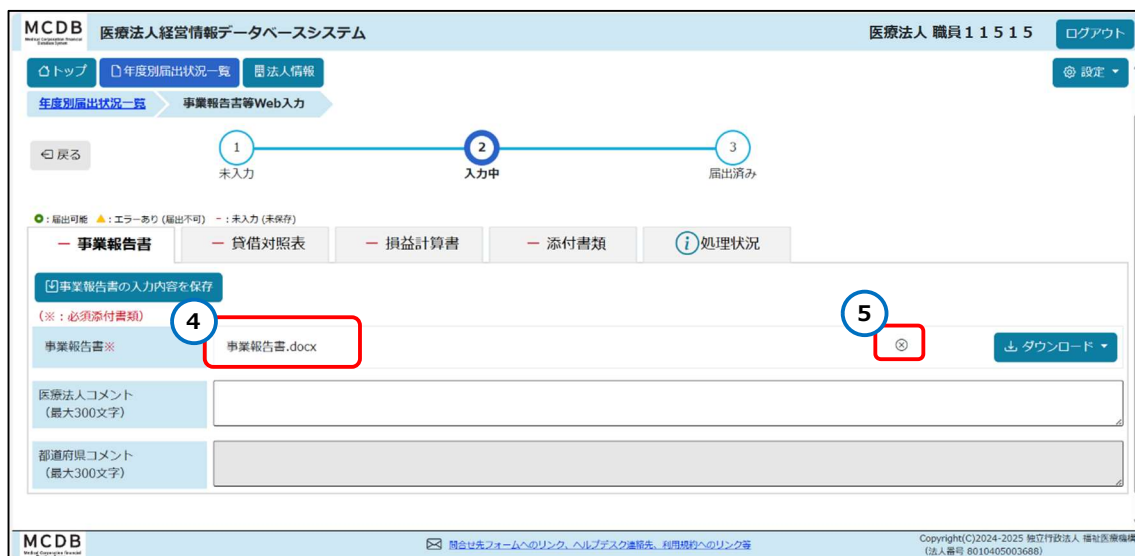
MCDB
Medical Corporation Financial Database System
医療法人経営情報データベースシステム
医療法人 職員11515
ログアウト

トップ
年度別届出状況一覧
法人情報
設定

年度別届出状況一覧
事業報告書等Web入力

戻る
1
未入力
2
入力中
3
届出済み

○：届出可能 ▲：エラーあり（届出不可） －：未入力（未保存）

－ 事業報告書
－ 貸借対照表
－ 損益計算書
－ 添付書類
i 処理状況

事業報告書の入力内容を保存
（※：必須添付書類）
4
5
事業報告書※
事業報告書.docx
⊗
ダウンロード
医療法人コメント
（最大300文字）
都道府県コメント
（最大300文字）

MCDB
Medical Corporation Financial
問合せ先フォームへのリンク、ヘルプデスク連絡先、利用規約へのリンク等
Copyright(C)2024-2025 独立行政法人 福祉医療機構
（法人番号 8010405003688）